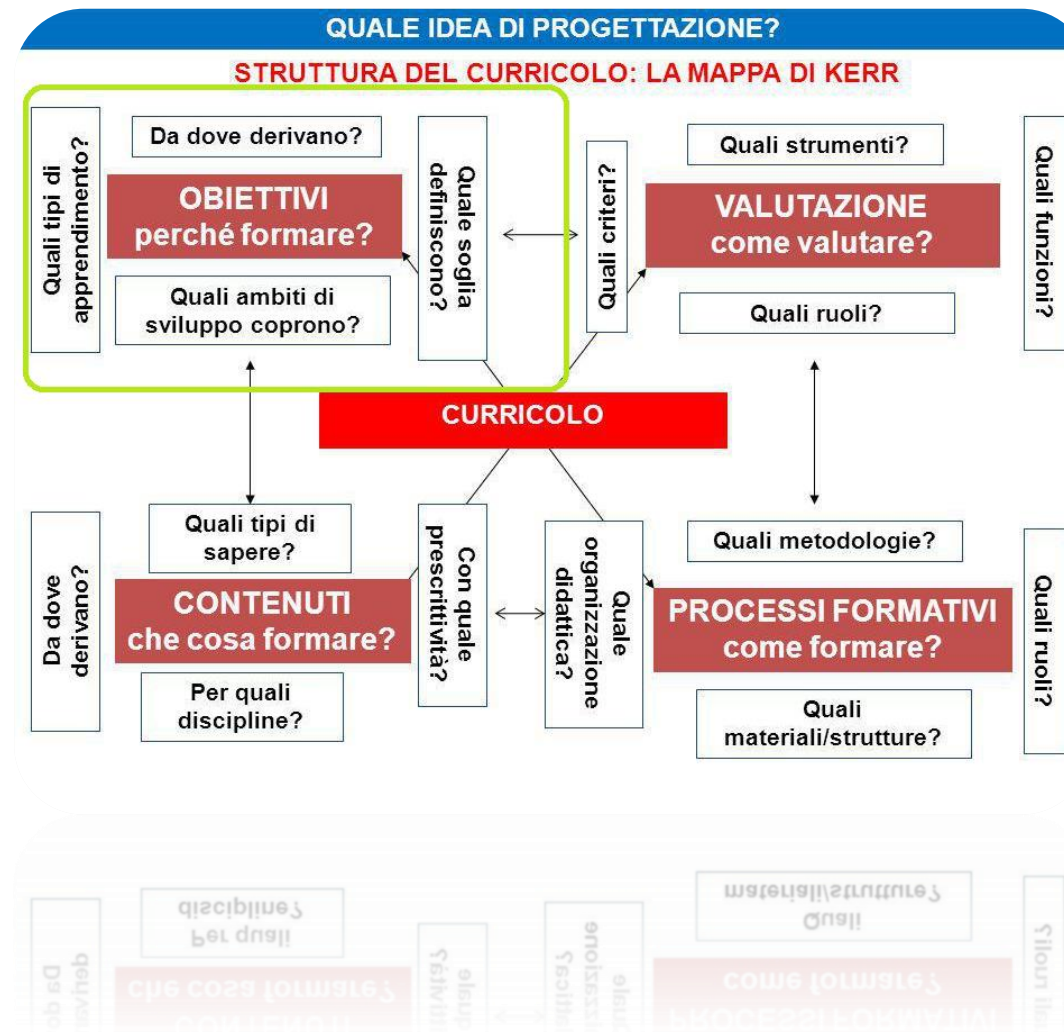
QUALE IDEA DI PROGETTAZIONE?

STRUTTURA DEL CURRICOLO: LA MAPPA DI KERR

Quali tipi di apprendimento?

Da dove derivano?

OBIETTIVI
perché formare?

Quali ambiti di sviluppo coprono?

Quale soglia definiscono?

Quali criteri?

Quali strumenti?

VALUTAZIONE
come valutare?

Quali ruoli?

Quali funzioni?

CURRICOLO

Da dove derivano?

Quali tipi di sapere?

CONTENUTI
che cosa formare?

Per quali discipline?

Con quale prescrittività?

Quale organizzazione didattica?

Quali metodologie?

PROCESSI FORMATIVI
come formare?

Quali materiali/strutture?

Quali ruoli?